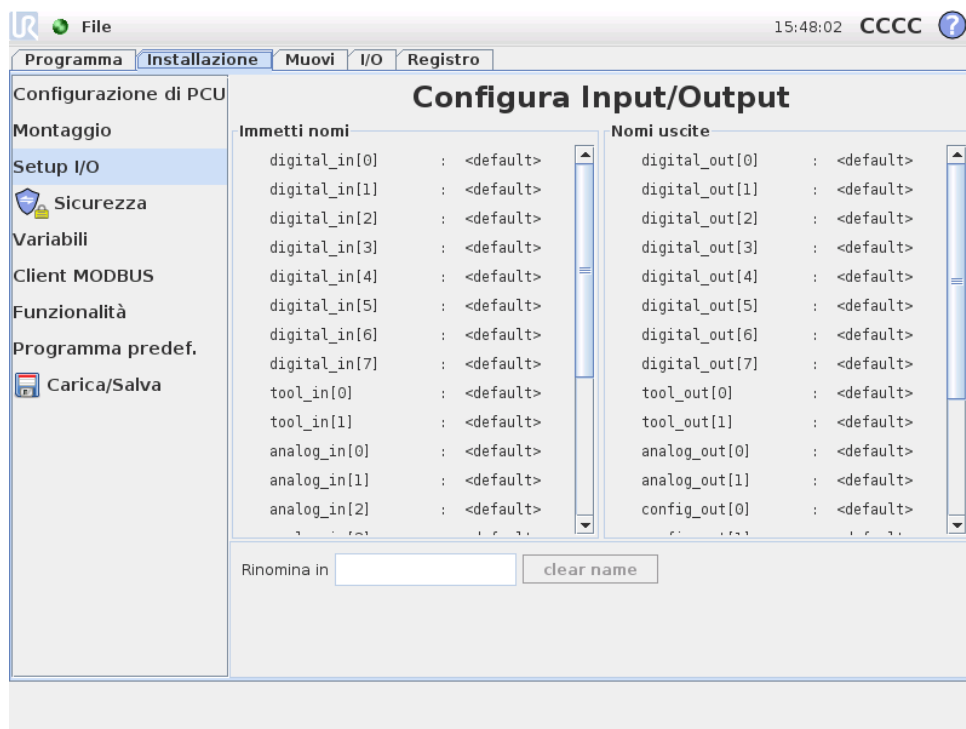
File

15:48:02 CCCC ?

Programma | Installazione | Muovi | I/O | Registro

Configurazione di PCU
Montaggio
Setup I/O
Sicurezza
Variabili
Client MODBUS
Funzionalità
Programma predef.
Carica/Salva

Configura Input/Output

Immetti nomi

| | | |
|---|---|---|
| digital_in[0] | : | <default> |
| digital_in[1] | : | <default> |
| digital_in[2] | : | <default> |
| digital_in[3] | : | <default> |
| digital_in[4] | : | <default> |
| digital_in[5] | : | <default> |
| digital_in[6] | : | <default> |
| digital_in[7] | : | <default> |
| tool_in[0] | : | <default> |
| tool_in[1] | : | <default> |
| analog_in[0] | : | <default> |
| analog_in[1] | : | <default> |
| analog_in[2] | : | <default> |
| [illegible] | | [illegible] |

Nomi uscite

| | | |
|---|---|---|
| digital_out[0] | : | <default> |
| digital_out[1] | : | <default> |
| digital_out[2] | : | <default> |
| digital_out[3] | : | <default> |
| digital_out[4] | : | <default> |
| digital_out[5] | : | <default> |
| digital_out[6] | : | <default> |
| digital_out[7] | : | <default> |
| tool_out[0] | : | <default> |
| tool_out[1] | : | <default> |
| analog_out[0] | : | <default> |
| analog_out[1] | : | <default> |
| config_out[0] | : | <default> |
| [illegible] | | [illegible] |

Rinomina in

clear name